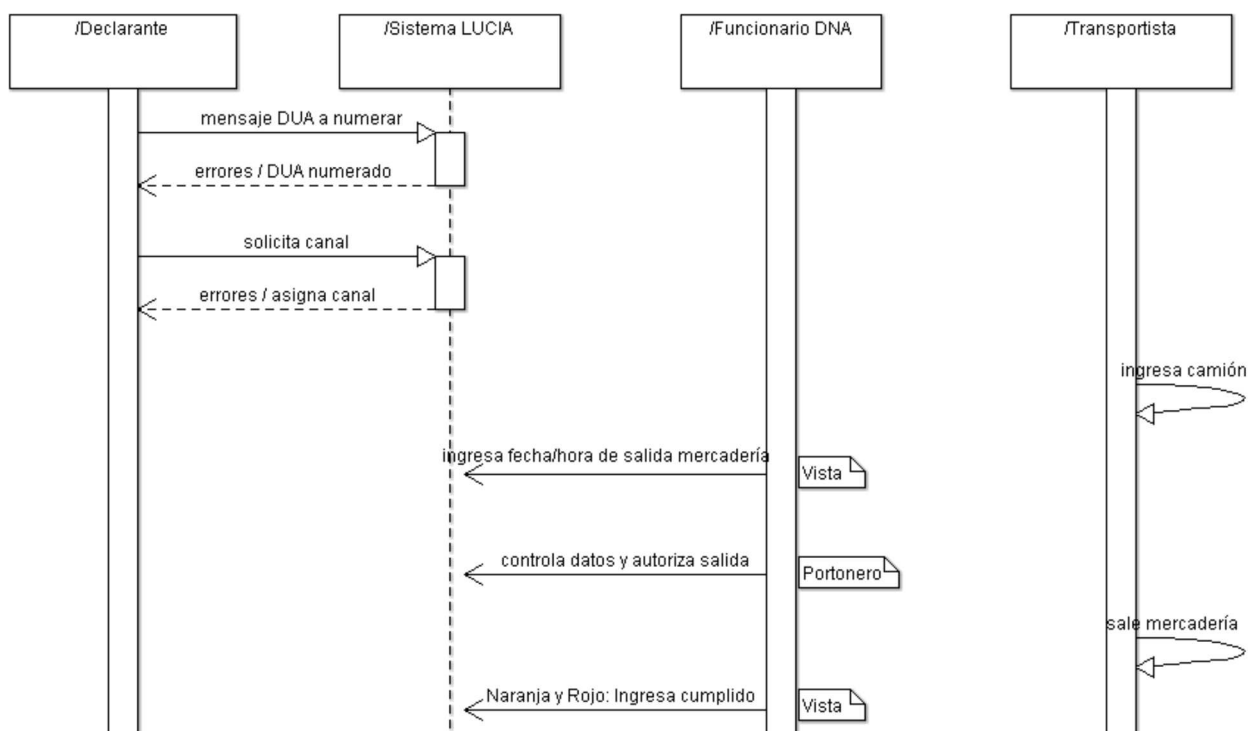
/Declarante

/Sistema LUCIA

/Funcionario DNA

/Transportista

mensaje DUA a numerar

errores / DUA numerado

solicita canal

errores / asigna canal

ingresa camión

ingresa fecha/hora de salida mercadería

Vista

controla datos y autoriza salida

Portonero

sale mercadería

Naranja y Rojo: Ingresa cumplido

Vista